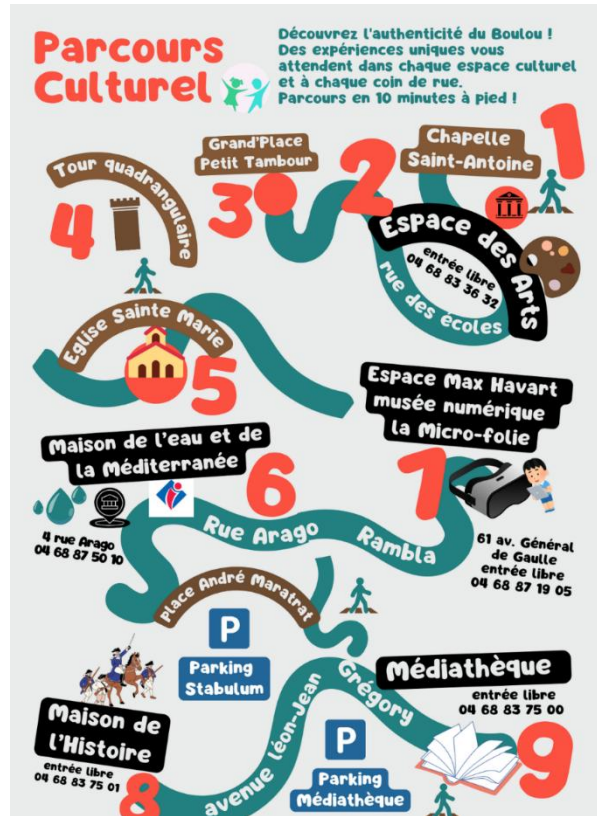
Parcours Culturel

Découvrez l'authenticité du Boulou ! Des expériences uniques vous attendent dans chaque espace culturel et à chaque coin de rue. Parcours en 10 minutes à pied !

1
Chapelle Saint-Antoine

2
Espace des Arts
entrée libre
04 68 83 36 32
rue des écoles

3
Grand'Place Petit Tambour

4
Tour quadrangulaire

5
Eglise Sainte Marie

6
Maison de l'eau et de la Méditerranée
4 rue Arago
04 68 87 50 10

7
Espace Max Havart
musée numérique
la Micro-folie
61 av. Général de Gaulle
entrée libre
04 68 87 19 05

Rue Arago
Rambla
Place André Maratrat

P
Parking Stabulum

avenue Léon-Jean Grégory

P
Parking Médiathèque

Médiathèque
entrée libre
04 68 83 75 00
9

Maison de l'Histoire
entrée libre
04 68 83 75 01
8